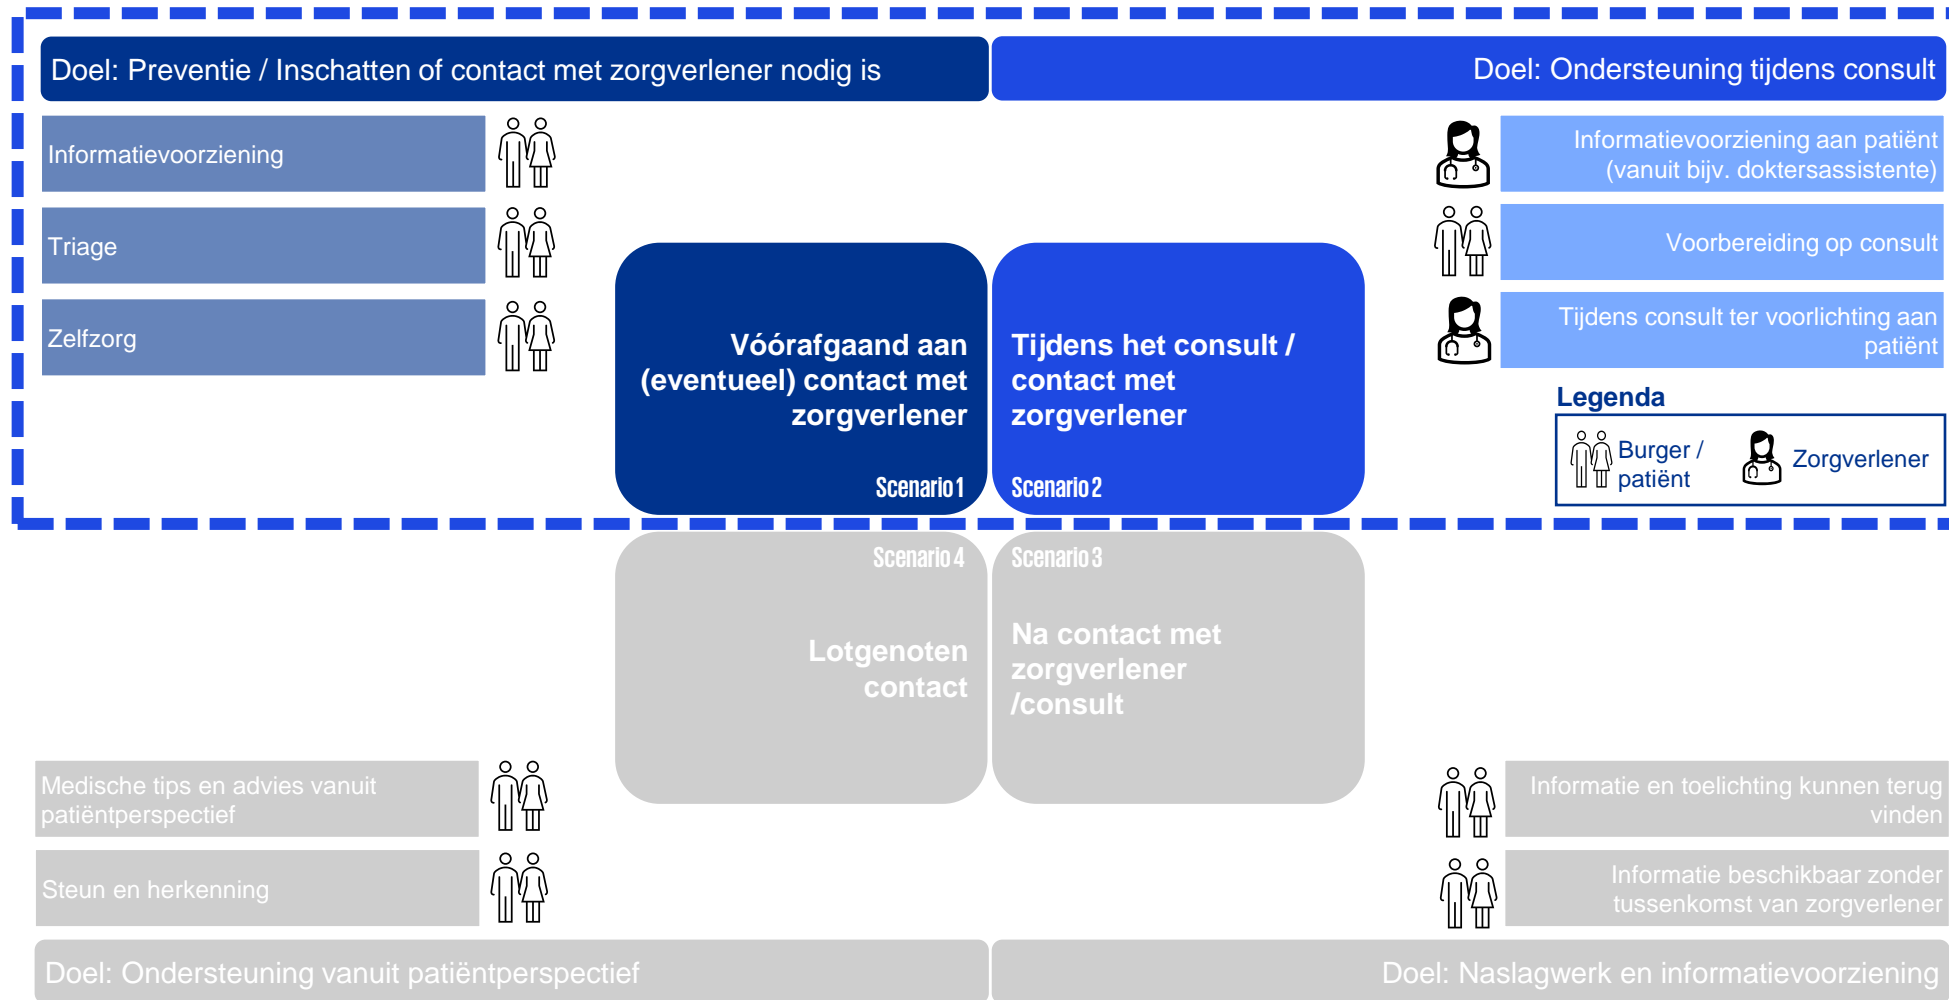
Doel: Preventie / Inschatten of contact met zorgverlener nodig is

Doel: Ondersteuning tijdens consult

Informatievoorziening

Triage

Zelfzorg

Informatievoorziening aan patiënt (vanuit bijv. doktersassistente)

Voorbereiding op consult

Tijdens consult ter voorlichting aan patiënt

Vóórafgaand aan (eventueel) contact met zorgverlener

Scenario 1

Tijdens het consult / contact met zorgverlener

Scenario 2

Legenda

Burger / patiënt

Zorgverlener

Scenario 4

Lotgenoten contact

Scenario 3

Na contact met zorgverlener /consult

Medische tips en advies vanuit patiëntperspectief

Steun en herkenning

Informatie en toelichting kunnen terug vinden

Informatie beschikbaar zonder tussenkomst van zorgverlener

Doel: Ondersteuning vanuit patiëntperspectief

Doel: Naslagwerk en informatievoorziening